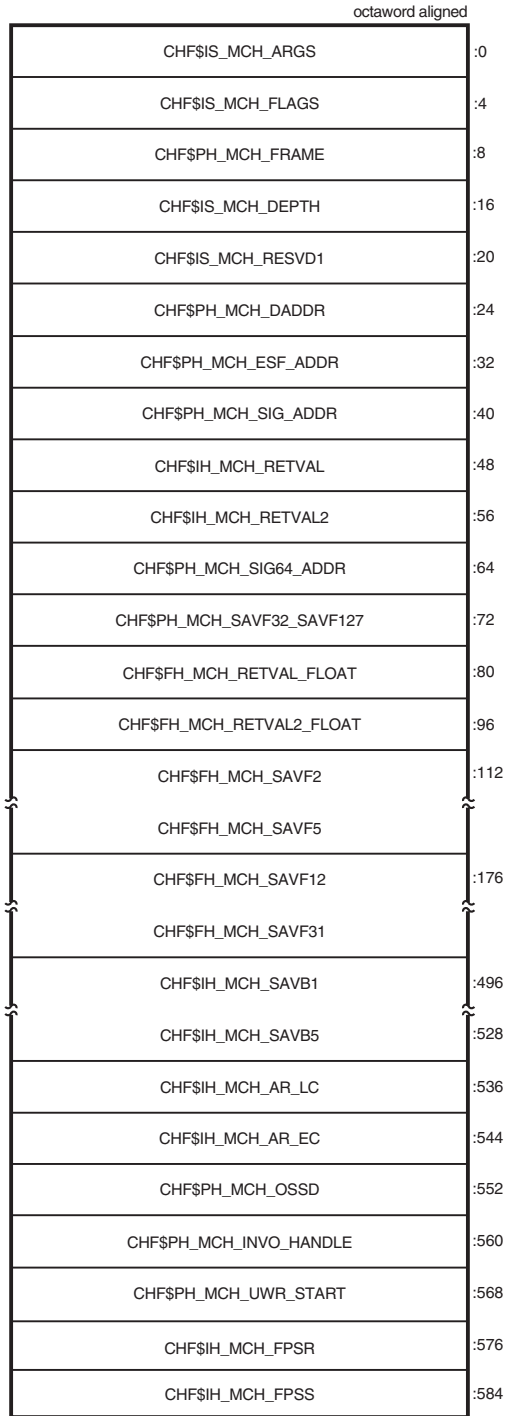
octaword aligned

CHF$IS_MCH_ARGS :0
CHF$IS_MCH_FLAGS :4
CHF$PH_MCH_FRAME :8
CHF$IS_MCH_DEPTH :16
CHF$IS_MCH_RESVD1 :20
CHF$PH_MCH_DADDR :24
CHF$PH_MCH_ESF_ADDR :32
CHF$PH_MCH_SIG_ADDR :40
CHF$IH_MCH_RETVAL :48
CHF$IH_MCH_RETVAL2 :56
CHF$PH_MCH_SIG64_ADDR :64
CHF$PH_MCH_SAVF32_SAVF127 :72
CHF$FH_MCH_RETVAL_FLOAT :80
CHF$FH_MCH_RETVAL2_FLOAT :96
CHF$FH_MCH_SAVF2 :112
CHF$FH_MCH_SAVF5
CHF$FH_MCH_SAVF12 :176
CHF$FH_MCH_SAVF31
CHF$IH_MCH_SAVB1 :496
CHF$IH_MCH_SAVB5 :528
CHF$IH_MCH_AR_LC :536
CHF$IH_MCH_AR_EC :544
CHF$PH_MCH_OSSD :552
CHF$PH_MCH_INVO_HANDLE :560
CHF$PH_MCH_UWR_START :568
CHF$IH_MCH_FPSR :576
CHF$IH_MCH_FPSS :584